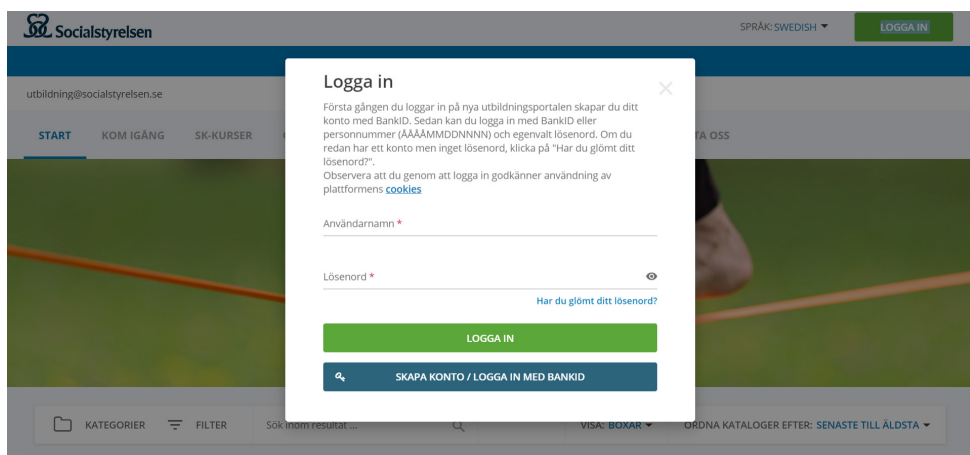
Socialstyrelsen

SPRÅK: SWEDISH

LOGGA IN

utbildning@socialstyrelsen.se

START KOM IGÅNG SK-KURSER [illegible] TA OSS

Logga in

Första gången du loggar in på nya utbildningsportalen skapar du ditt konto med BankID. Sedan kan du logga in med BankID eller personnummer (ÅÅÅÅMMDDNNNN) och egenvalt lösenord. Om du redan har ett konto men inget lösenord, klicka på "Har du glömt ditt lösenord?".
Observera att du genom att logga in godkänner användning av plattformens cookies

Användarnamn *

Lösenord *

Har du glömt ditt lösenord?

LOGGA IN

SKAPA KONTO / LOGGA IN MED BANKID

KATEGORIER FILTER Sök inom resultat ... VISA: BOXAR ORDNA KATALOGER EFTER: SENASTE TILL ÄLDSTA